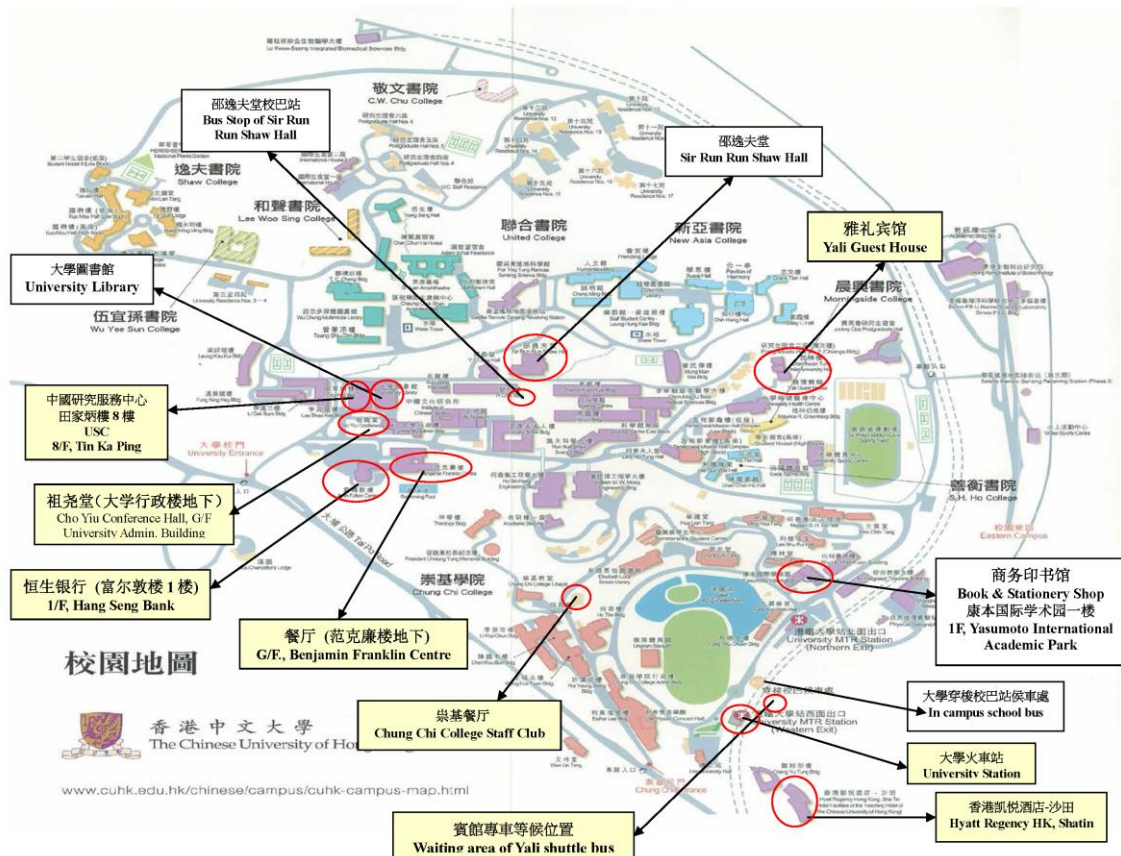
邵逸夫堂校巴站
Bus Stop of Sir Run Run Shaw Hall

邵逸夫堂
Sir Run Run Shaw Hall

雅礼宾馆
Yali Guest House

大學圖書館
University Library

中國研究服務中心
田家炳樓 8 樓
USC
8/F, Tin Ka Ping

祖尧堂（大学行政楼地下）
Cho Yiu Conference Hall, G/F
University Admin. Building

恒生银行（富尔敦楼 1 楼）
1/F, Hang Seng Bank

餐厅（范克廉楼地下）
G/F., Benjamin Franklin Centre

崇基餐厅
Chung Chi College Staff Club

商务印书馆
Book & Stationery Shop
康本国际学术园一楼
1F, Yasumoto International Academic Park

大學穿梭校巴站候車處
In campus school bus

大學火車站
University Station

香港凱悅酒店-沙田
Hyatt Regency HK, Shatin

賓館專車等候位置
Waiting area of Yali shuttle bus

敬文書院
C.W. Chu College

逸夫書院
Shaw College

和聲書院
Lee Woo Sing College

伍宜孫書院
Wu Yee Sun College

聯合書院
United College

新亞書院
New Asia College

晨興書院
Morningside College

善衡書院
S.H. Ho College

崇基學院
Chung Chi College

大學校門
University Entrance

大埔公路 Tai Po Road

大學港鐵站北出口
University MTR Station (Northern Exit)

大學港鐵站西面出口
University MTR Station (Western Exit)

校園東部
Eastern Campus

校園地圖

香港中文大學
The Chinese University of Hong Kong

www.cuhk.edu.hk/chinese/campus/cuhk-campus-map.html